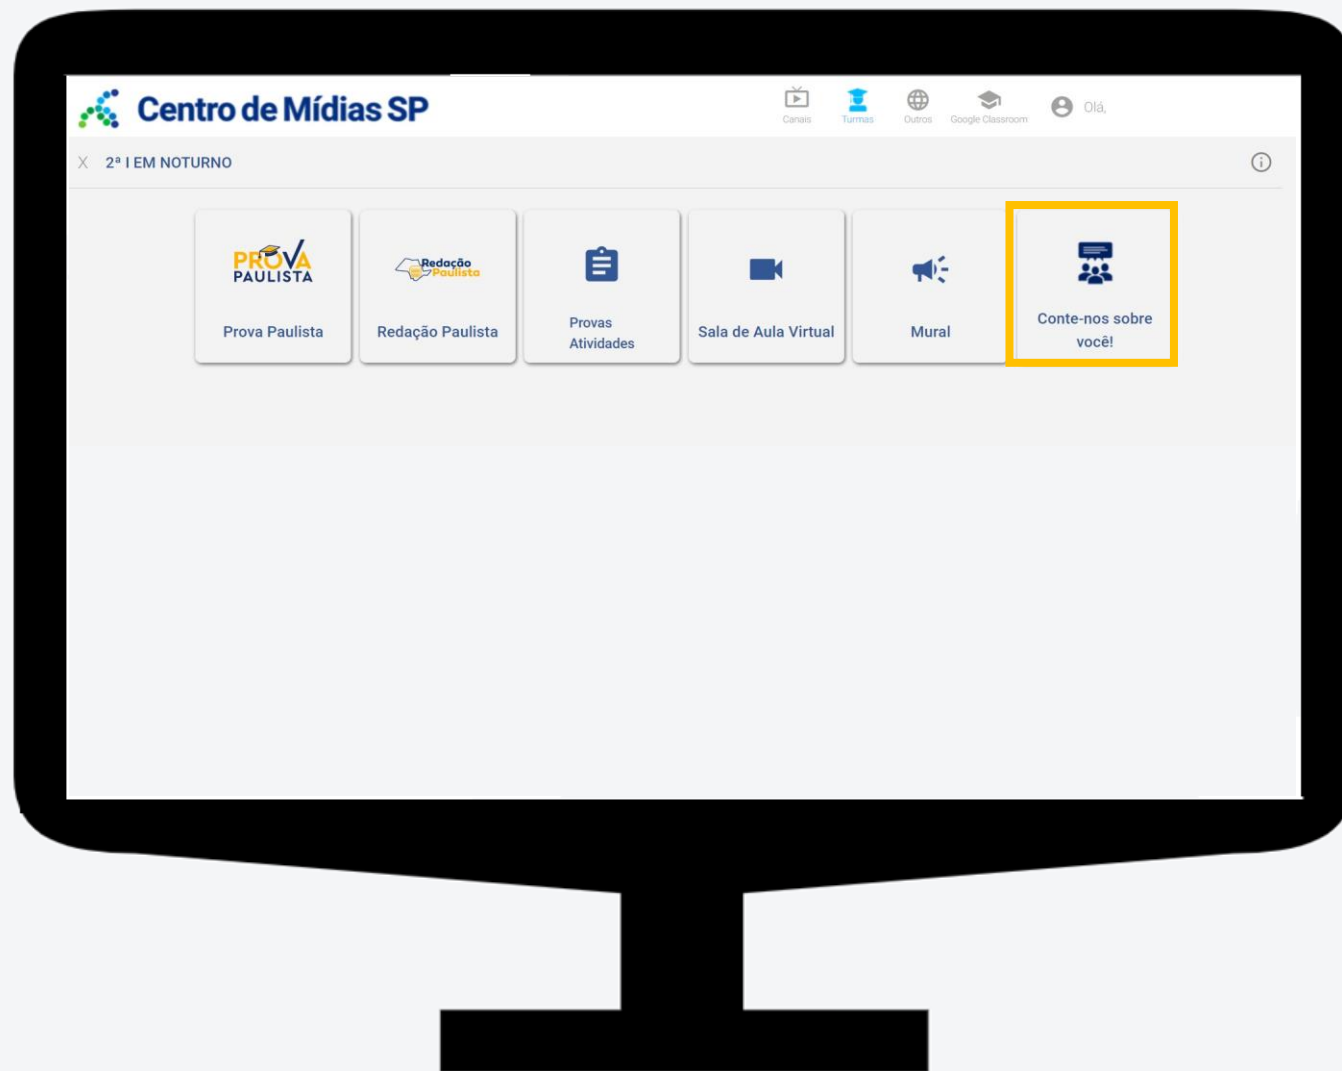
Centro de Mídias SP

Canais Turmas Outros Google Classroom Olá,

X 2ª I EM NOTURNO

PROVA PAULISTA
Prova Paulista

Redação Paulista
Redação Paulista

Provas Atividades

Sala de Aula Virtual

Mural

Conte-nos sobre você!